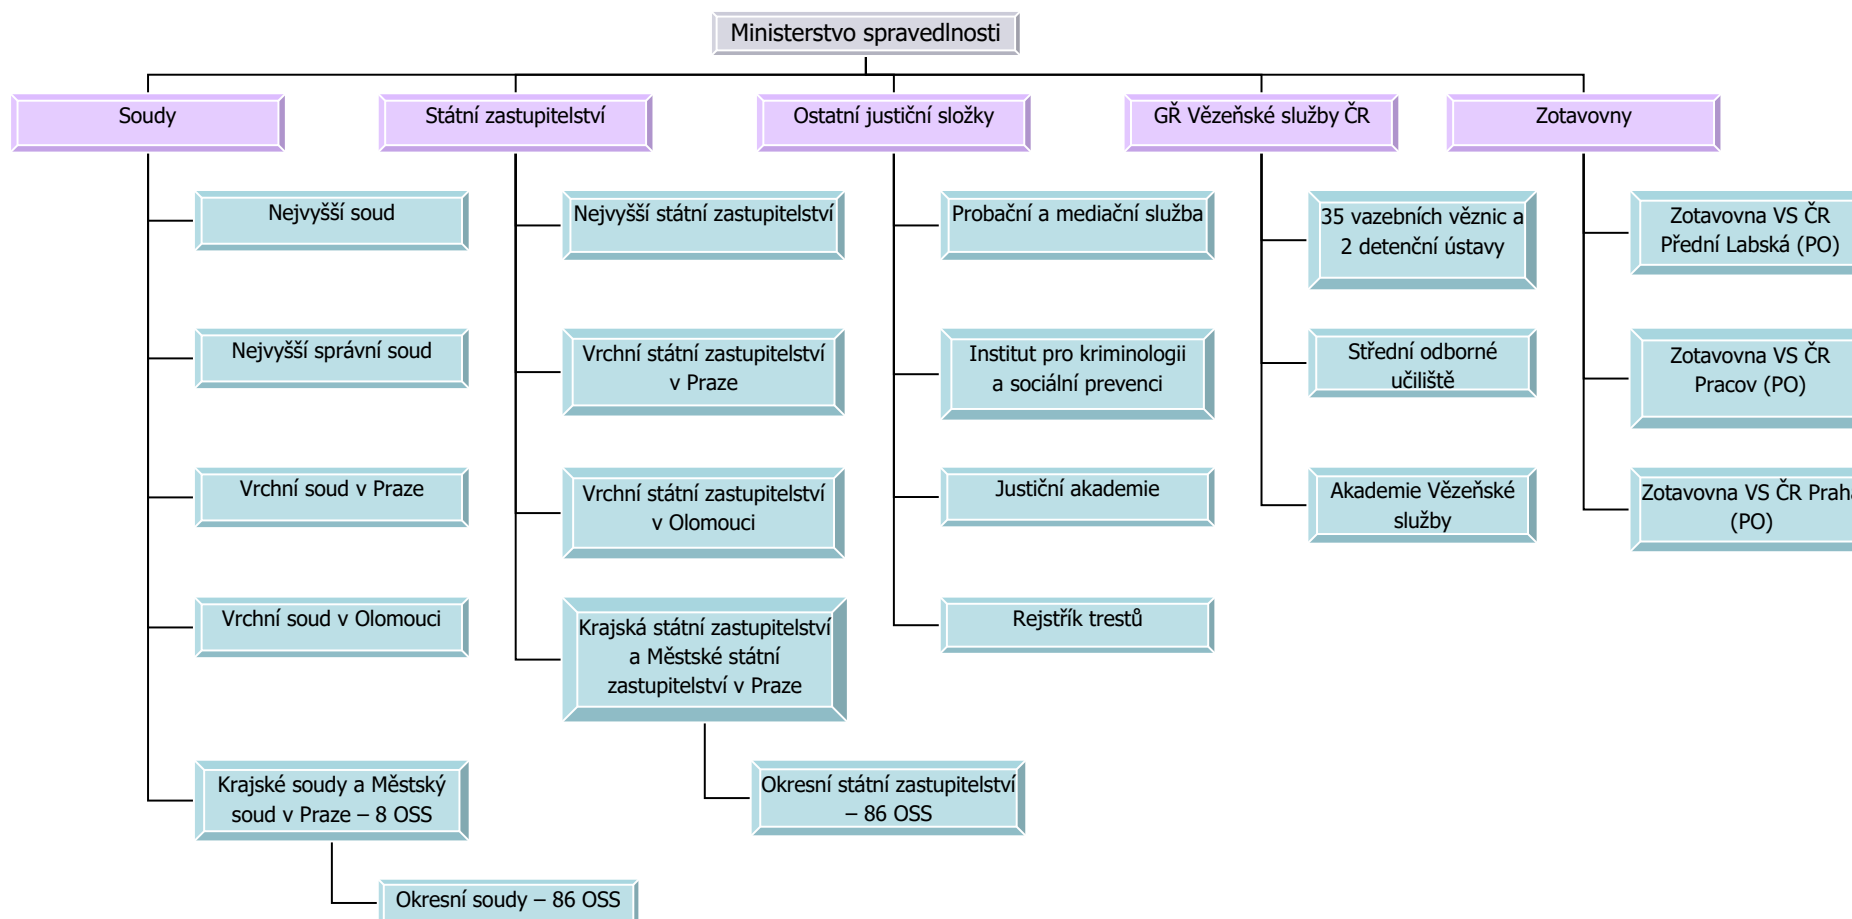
Ministerstvo spravedlnosti

Soudy

Státní zastupitelství

Ostatní justiční složky

GŘ Vězeňské služby ČR

Zotavovny

Nejvyšší soud

Nejvyšší správní soud

Vrchní soud v Praze

Vrchní soud v Olomouci

Krajské soudy a Městský soud v Praze – 8 OSS

Okresní soudy – 86 OSS

Nejvyšší státní zastupitelství

Vrchní státní zastupitelství v Praze

Vrchní státní zastupitelství v Olomouci

Krajská státní zastupitelství a Městské státní zastupitelství v Praze

Okresní státní zastupitelství – 86 OSS

Probační a mediační služba

Institut pro kriminologii a sociální prevenci

Justiční akademie

Rejstřík trestů

35 vazebních věznic a 2 detenční ústavy

Střední odborné učiliště

Akademie Vězeňské služby

Zotavovna VS ČR Přední Labská (PO)

Zotavovna VS ČR Pracov (PO)

Zotavovna VS ČR Prah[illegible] (PO)